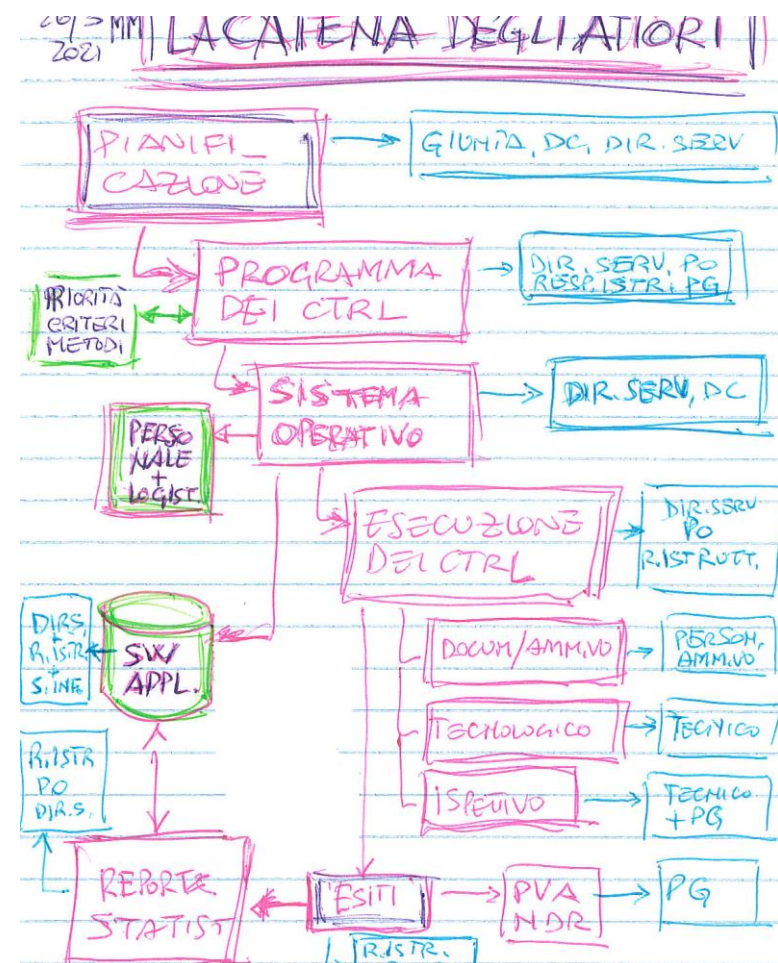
20/5 MM
2021 | LA CATENA DEGLI ATTORI |

PIANIFI_
CAZIONE

GIUNTA, DG, DIR. SERV

PROGRAMMA
DEI CTRL

DIR. SERV, PO
RESP. ISTR. PG

PRIORITÀ
CRITERI
METODI

SISTEMA
OPERATIVO

DIR. SERV, DG

PERSO
NALE
+
LOGIST

ESECUZIONE
DEI CTRL

DIR. SERV
PO
R. ISTRUTT.

DIR. S.
R. ISTR
+
S. INF.

SW
APPL.

DOCUM/AMM.VO

PERSON.
AMM.VO

TECNOLOGICO

TECNICO

ISPETTIVO

TECNICO
+ PG

R. ISTR
PO
DIR. S.

REPORT
STATIST

ESITI

PVA
NDR

PG

R. ISTR.